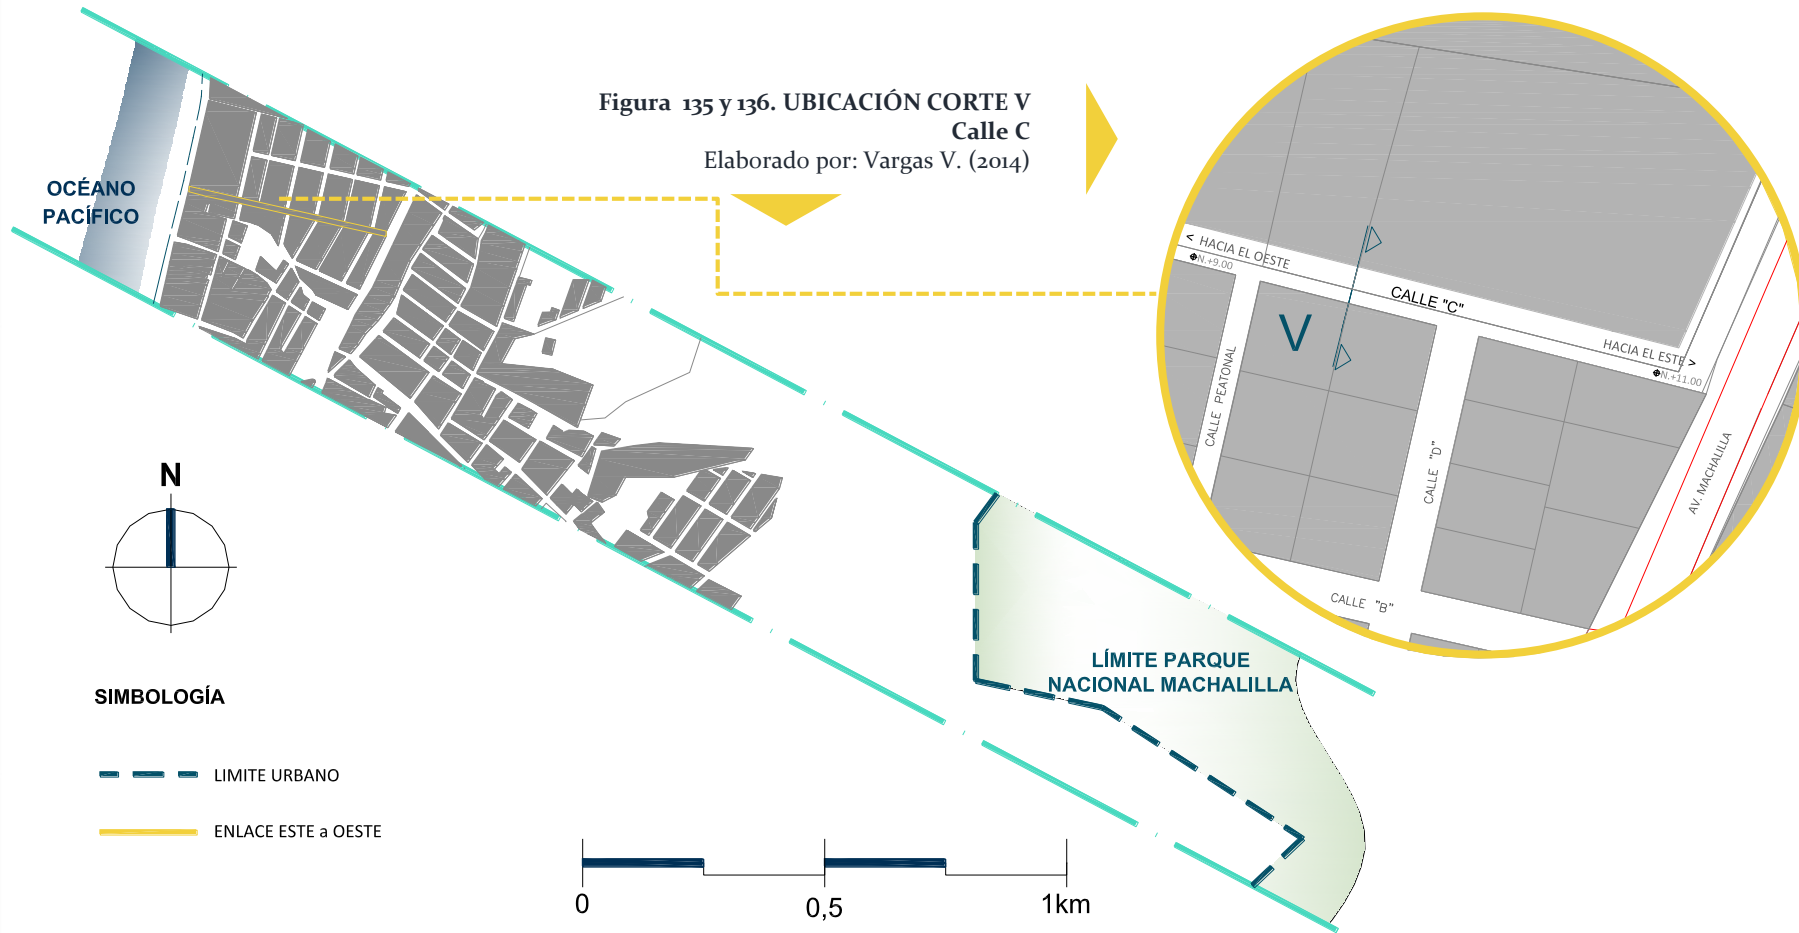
Figura 135 y 136. UBICACIÓN CORTE V
Calle C
Elaborado por: Vargas V. (2014)

OCÉANO PACÍFICO

< HACIA EL OESTE
N.+9.00
CALLE "C"
HACIA EL ESTE >
N.+11.00
V
CALLE PEATONAL
CALLE "D"
CALLE "B"
AV. MACHALILLA

N

LÍMITE PARQUE NACIONAL MACHALILLA

SIMBOLOGÍA

LIMITE URBANO

ENLACE ESTE a OESTE

0
0,5
1km